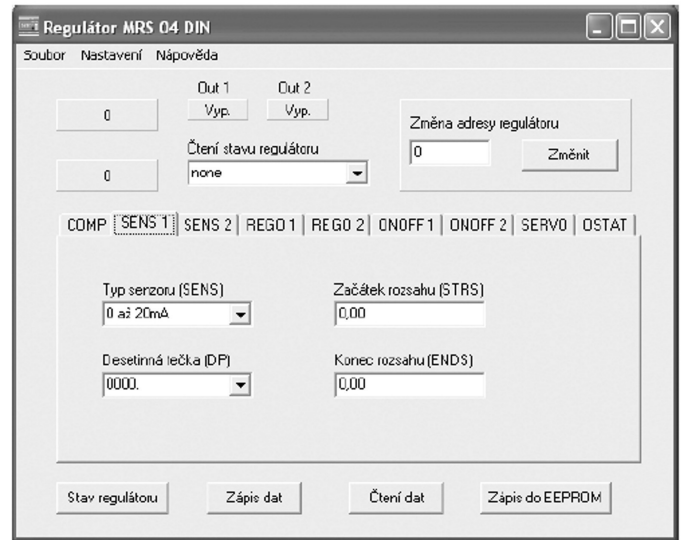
Regulátor MRS 04 DIN

Soubor Nastavení Nápověda

0

0

Out 1
Vyp.

Out 2
Vyp.

Čtení stavu regulátoru
none

Změna adresy regulátoru
0
Změnit

COMP | SENS 1 | SENS 2 | REGO 1 | REGO 2 | ONOFF 1 | ONOFF 2 | SERVO | OSTAT

Typ senzoru (SENS)
0 až 20mA

Začátek rozsahu (STRS)
0,00

Desetinná tečka (DP)
0000.

Konec rozsahu (ENDS)
0,00

Stav regulátoru
Zápis dat
Čtení dat
Zápis do EEPROM